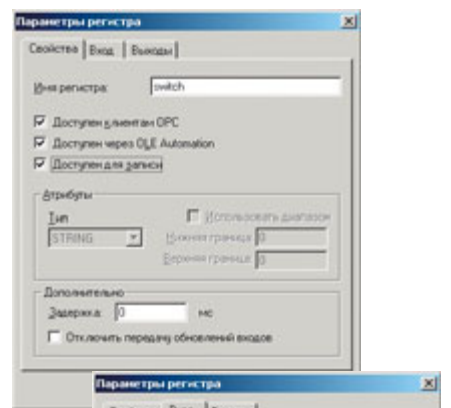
Параметры регистра
Свойства | Вход | Выходы
Имя регистра: switch
Доступен клиентам OPC
Доступен через OLE Automation
Доступен для записи
Атрибуты
Тип
STRING
Использовать диапазон
Нижняя граница: 0
Верхняя граница: 0
Дополнительно
Задержка: 0 мс
Отключить передачу обновлений входов
Параметры регистра
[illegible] Вход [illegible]